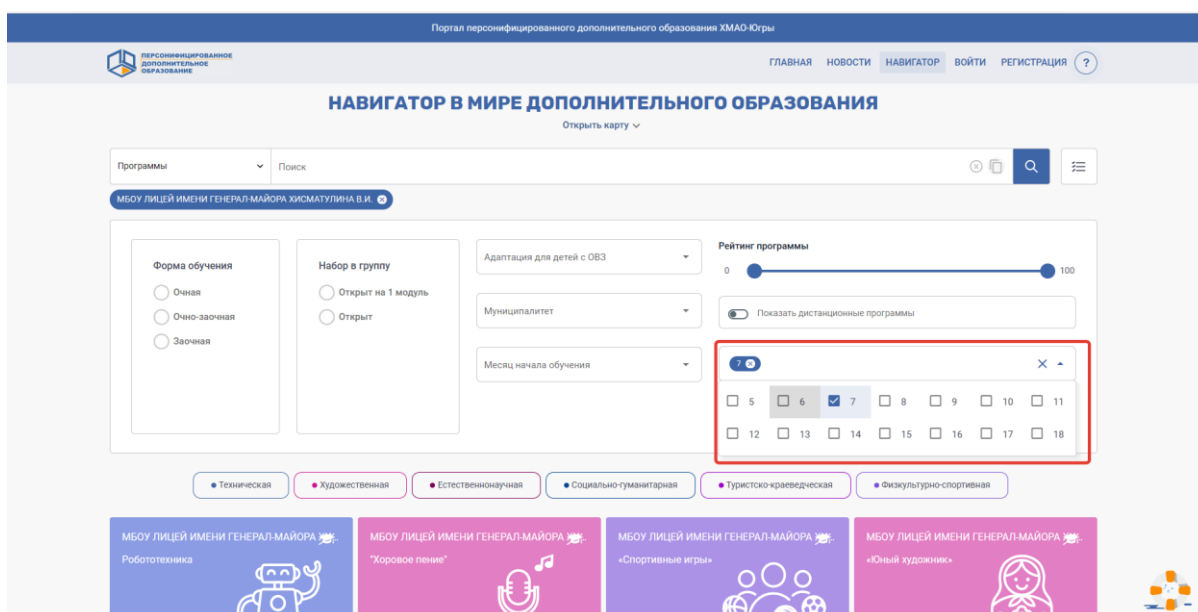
Портал персонифицированного дополнительного образования ХМАО-Югры

ПЕРСОНИФИЦИРОВАННОЕ ДОПОЛНИТЕЛЬНОЕ ОБРАЗОВАНИЕ

ГЛАВНАЯ НОВОСТИ НАВИГАТОР ВОЙТИ РЕГИСТРАЦИЯ ?

НАВИГАТОР В МИРЕ ДОПОЛНИТЕЛЬНОГО ОБРАЗОВАНИЯ

Открыть карту

Программы

Поиск

МБОУ ЛИЦЕЙ ИМЕНИ ГЕНЕРАЛ-МАЙОРА ХИСМАТУЛИНА В.И.

Форма обучения
Очная
Очно-заочная
Заочная

Набор в группу
Открыт на 1 модуль
Открыт

Адаптация для детей с ОВЗ

Муниципалитет

Месяц начала обучения

Рейтинг программы
0
100

Показать дистанционные программы

7

| 5 | 6 | 7 | 8 | 9 | 10 | 11 |
|---|---|---|---|---|---|---|
| 12 | 13 | 14 | 15 | 16 | 17 | 18 |

Техническая
Художественная
Естественнонаучная
Социально-гуманитарная
Туристско-краеведческая
Физкультурно-спортивная

МБОУ ЛИЦЕЙ ИМЕНИ ГЕНЕРАЛ-МАЙОРА
Робототехника

МБОУ ЛИЦЕЙ ИМЕНИ ГЕНЕРАЛ-МАЙОРА
"Хоровое пение"

МБОУ ЛИЦЕЙ ИМЕНИ ГЕНЕРАЛ-МАЙОРА
«Спортивные игры»

МБОУ ЛИЦЕЙ ИМЕНИ ГЕНЕРАЛ-МАЙОРА
«Юный художник»